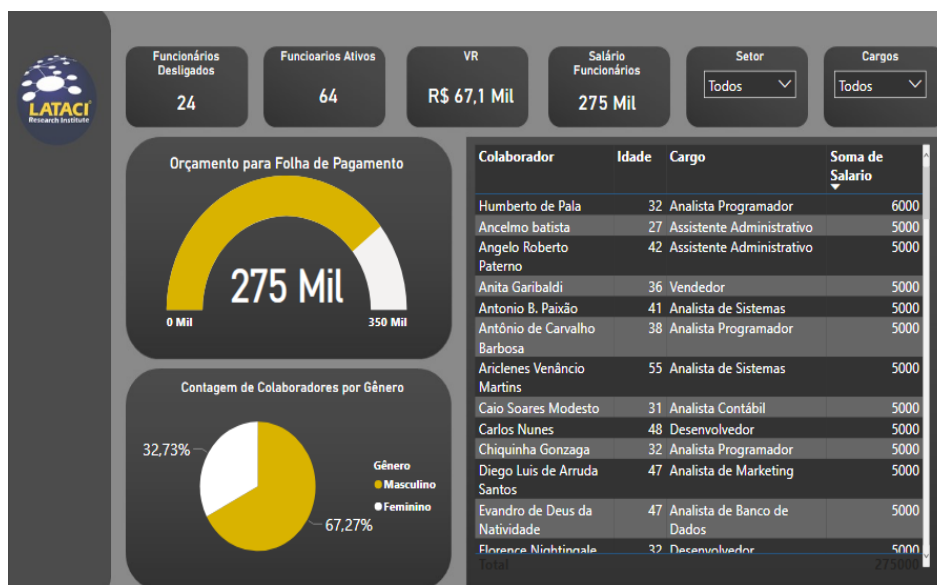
LATACI
Research Institute

Funcionários Desligados
24

Funciorios Ativos
64

VR
R$ 67,1 Mil

Salário Funcionários
275 Mil

Setor
Todos

Cargos
Todos

Orçamento para Folha de Pagamento
275 Mil
0 Mil
350 Mil

Contagem de Colaboradores por Gênero
32,73%
67,27%
Gênero
Masculino
Feminino

| Colaborador | Idade | Cargo | Soma de Salario |
|---|---|---|---|
| Humberto de Pala | 32 | Analista Programador | 6000 |
| Ancelmo batista | 27 | Assistente Administrativo | 5000 |
| Angelo Roberto Paterno | 42 | Assistente Administrativo | 5000 |
| Anita Garibaldi | 36 | Vendedor | 5000 |
| Antonio B. Paixão | 41 | Analista de Sistemas | 5000 |
| Antônio de Carvalho Barbosa | 38 | Analista Programador | 5000 |
| Ariclenes Venâncio Martins | 55 | Analista de Sistemas | 5000 |
| Caio Soares Modesto | 31 | Analista Contábil | 5000 |
| Carlos Nunes | 48 | Desenvolvedor | 5000 |
| Chiquinha Gonzaga | 32 | Analista Programador | 5000 |
| Diego Luis de Arruda Santos | 47 | Analista de Marketing | 5000 |
| Evandro de Deus da Natividade | 47 | Analista de Banco de Dados | 5000 |
| Florence Nightingale | 32 | Desenvolvedor | 5000 |
| Total | | | 275000 |